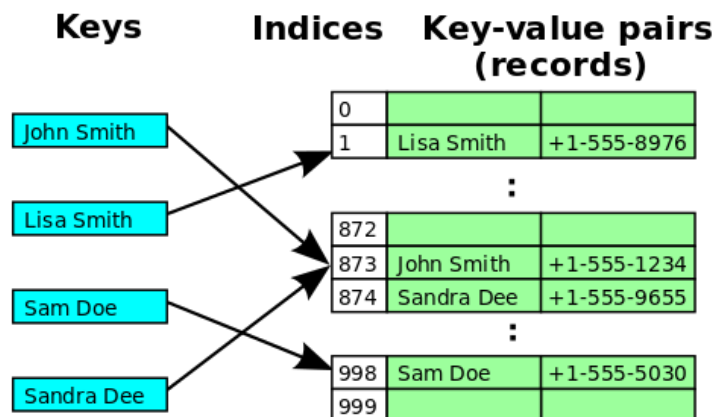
Keys

Indices

Key-value pairs (records)

John Smith

Lisa Smith

Sam Doe

Sandra Dee

| 0 | | |
|---|---|---|
| 1 | Lisa Smith | +1-555-8976 |

:

| 872 | | |
|---|---|---|
| 873 | John Smith | +1-555-1234 |
| 874 | Sandra Dee | +1-555-9655 |

:

| 998 | Sam Doe | +1-555-5030 |
|---|---|---|
| 999 | | |